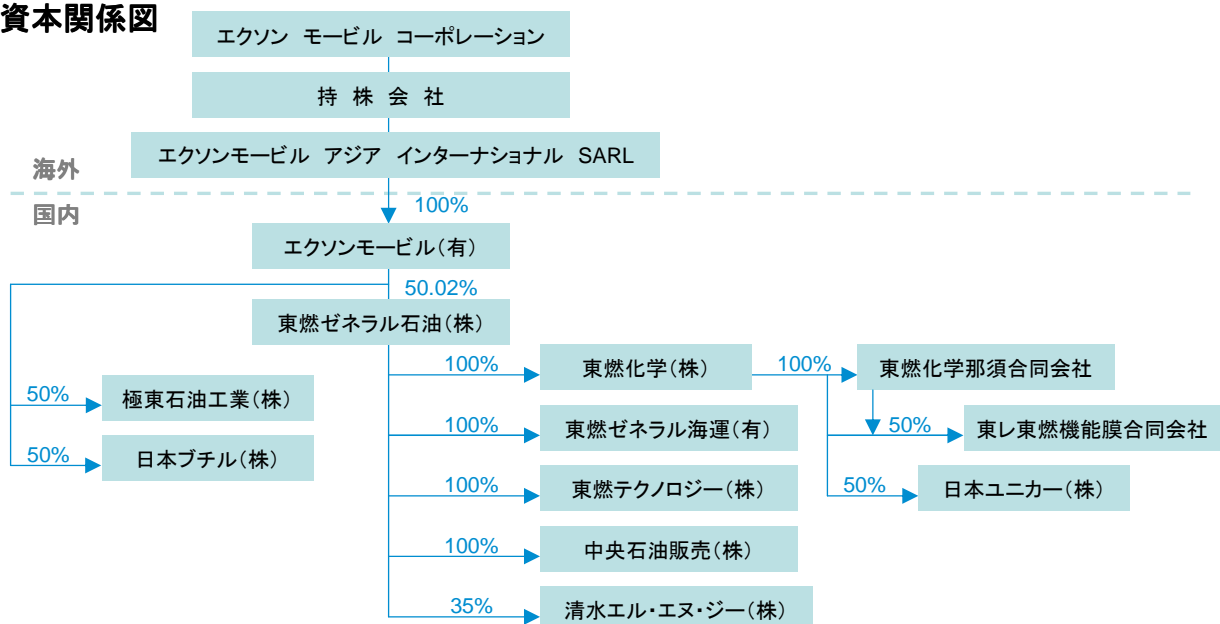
資本関係図

エクソン モービル コーポレーション

持 株 会 社

エクソンモービル アジア インターナショナル SARL

海外

国内

100%

エクソンモービル(有)

50.02%

東燃ゼネラル石油(株)

50%

極東石油工業(株)

50%

日本ブチル(株)

100%

東燃化学(株)

100%

東燃化学那須合同会社

50%

東レ東燃機能膜合同会社

50%

日本ユニカー(株)

100%

東燃ゼネラル海運(有)

100%

東燃テクノロジー(株)

100%

中央石油販売(株)

35%

清水エル・エヌ・ジー(株)